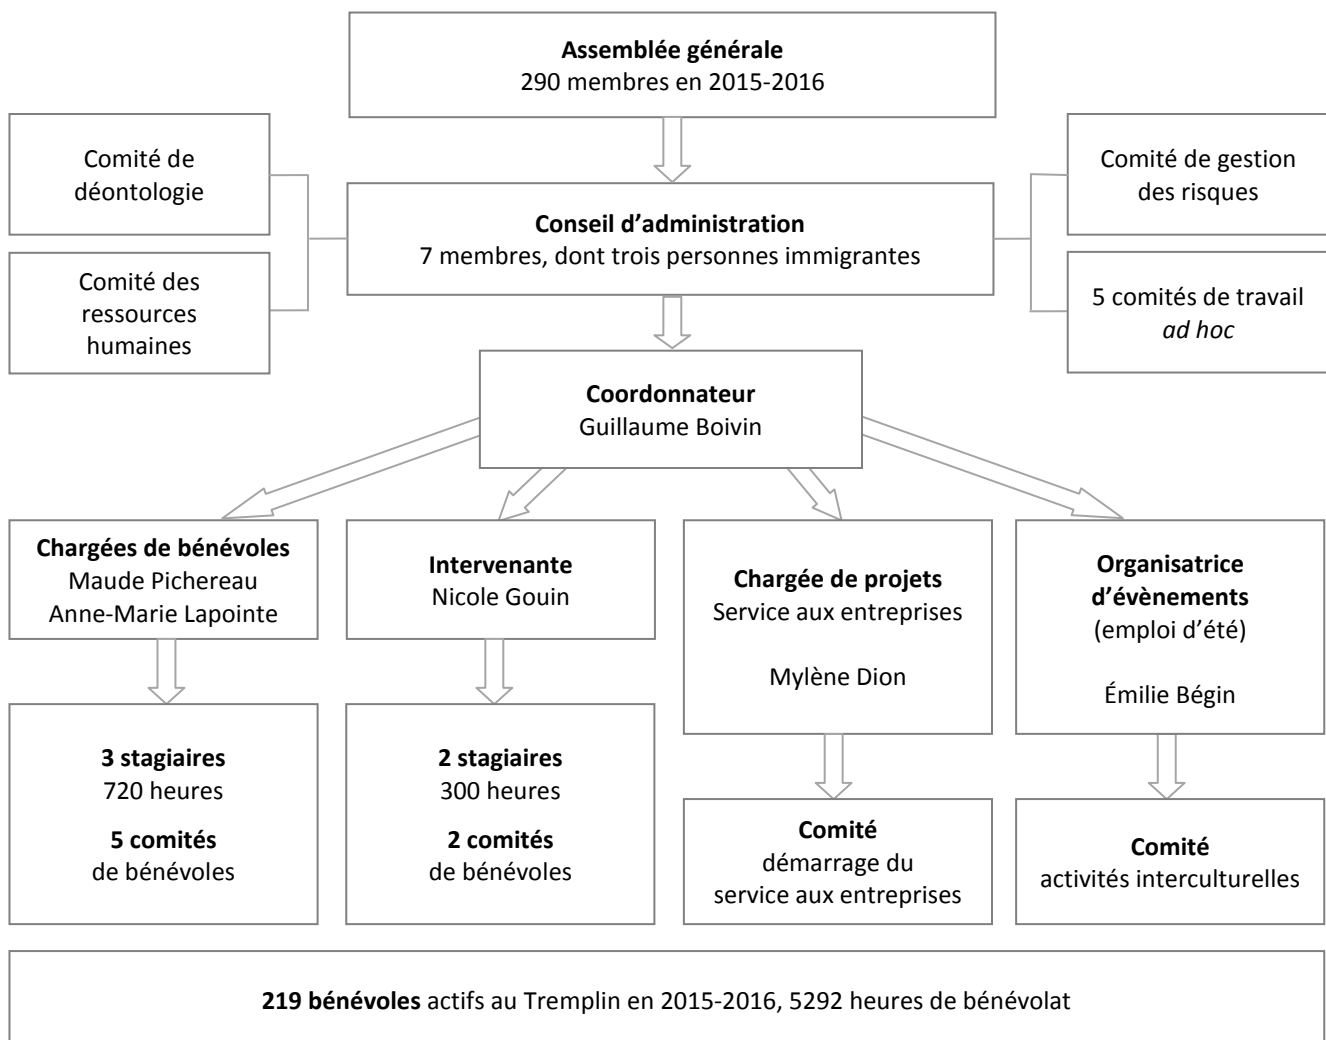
**Assemblée générale**
290 membres en 2015-2016

Comité de déontologie

Comité des ressources humaines

**Conseil d'administration**
7 membres, dont trois personnes immigrantes

Comité de gestion des risques

5 comités de travail *ad hoc*

**Coordonnateur**
Guillaume Boivin

**Chargées de bénévoles**
Maude Pichereau
Anne-Marie Lapointe

**Intervenante**
Nicole Gouin

**Chargée de projets**
Service aux entreprises

Mylène Dion

**Organisatrice d'évènements**
(emploi d'été)

Émilie Bégin

**3 stagiaires**
720 heures

**5 comités**
de bénévoles

**2 stagiaires**
300 heures

**2 comités**
de bénévoles

**Comité**
démarrage du service aux entreprises

**Comité**
activités interculturelles

**219 bénévoles** actifs au Tremplin en 2015-2016, 5292 heures de bénévolat